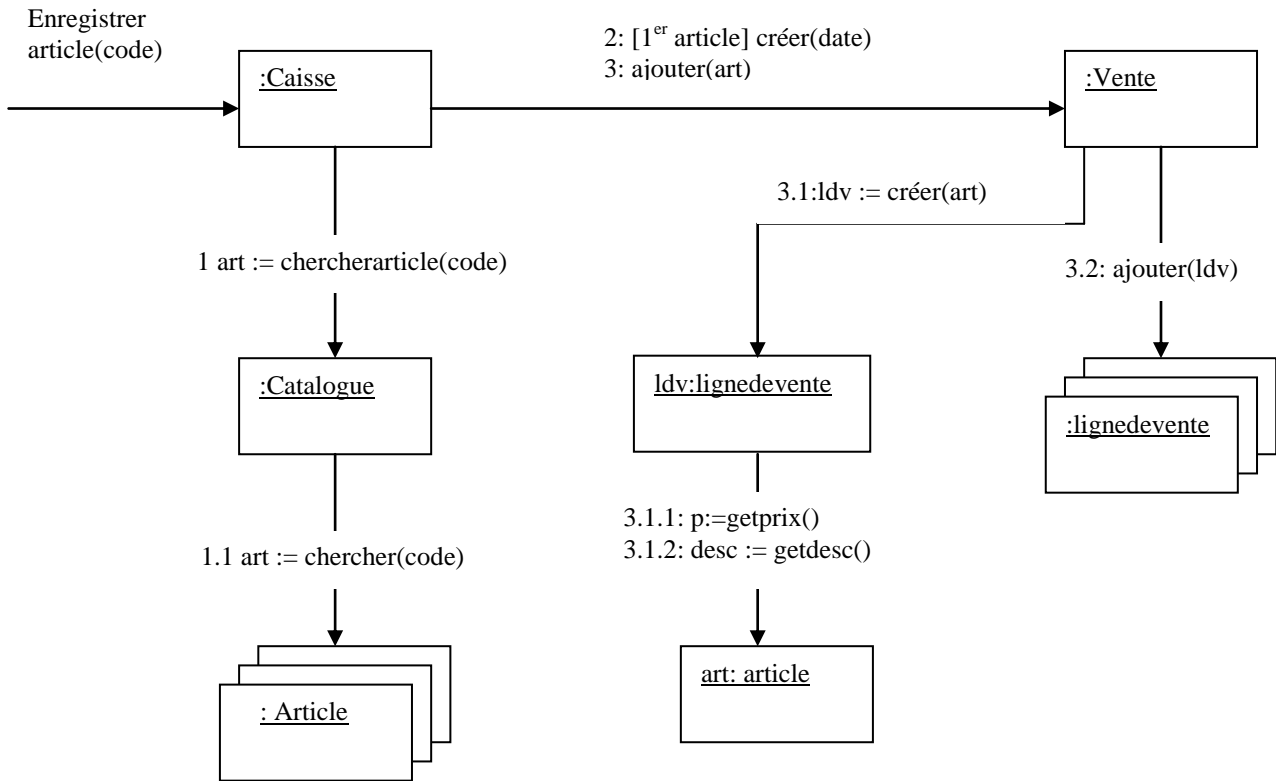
Enregistrer article(code)

:Caisse

2: [1$^{er}$ article] créer(date)
3: ajouter(art)

:Vente

3.1:ldv := créer(art)

1 art := chercherarticle(code)

3.2: ajouter(ldv)

:Catalogue

ldv:lignedevente

:lignedevente

3.1.1: p:=getprix()
3.1.2: desc := getdesc()

1.1 art := chercher(code)

art: article

: Article